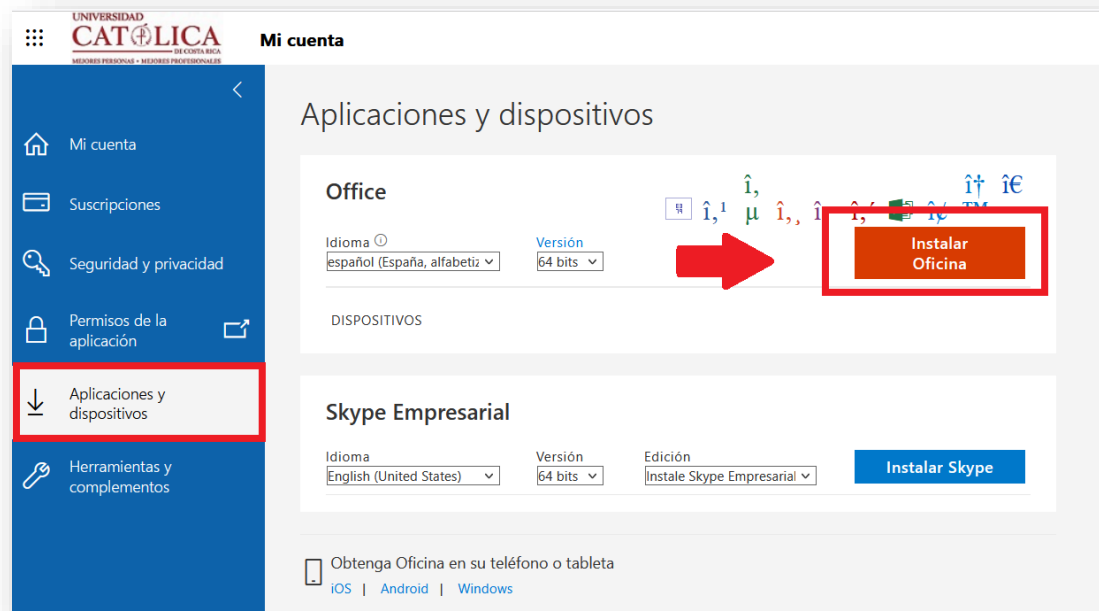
UNIVERSIDAD CATÓLICA DE COSTA RICA
MEJORES PERSONAS • MEJORES PROFESIONALES

Mi cuenta

Mi cuenta
Suscripciones
Seguridad y privacidad
Permisos de la aplicación
Aplicaciones y dispositivos
Herramientas y complementos

Aplicaciones y dispositivos

Office

î, î,¹ µ î,, î î,´ î† î€ î¢ ™

Idioma
español (España, alfabetiz
Versión
64 bits

Instalar Oficina

DISPOSITIVOS

Skype Empresarial

Idioma
English (United States)
Versión
64 bits
Edición
Instale Skype Empresarial

Instalar Skype

Obtenga Oficina en su teléfono o tableta
iOS | Android | Windows